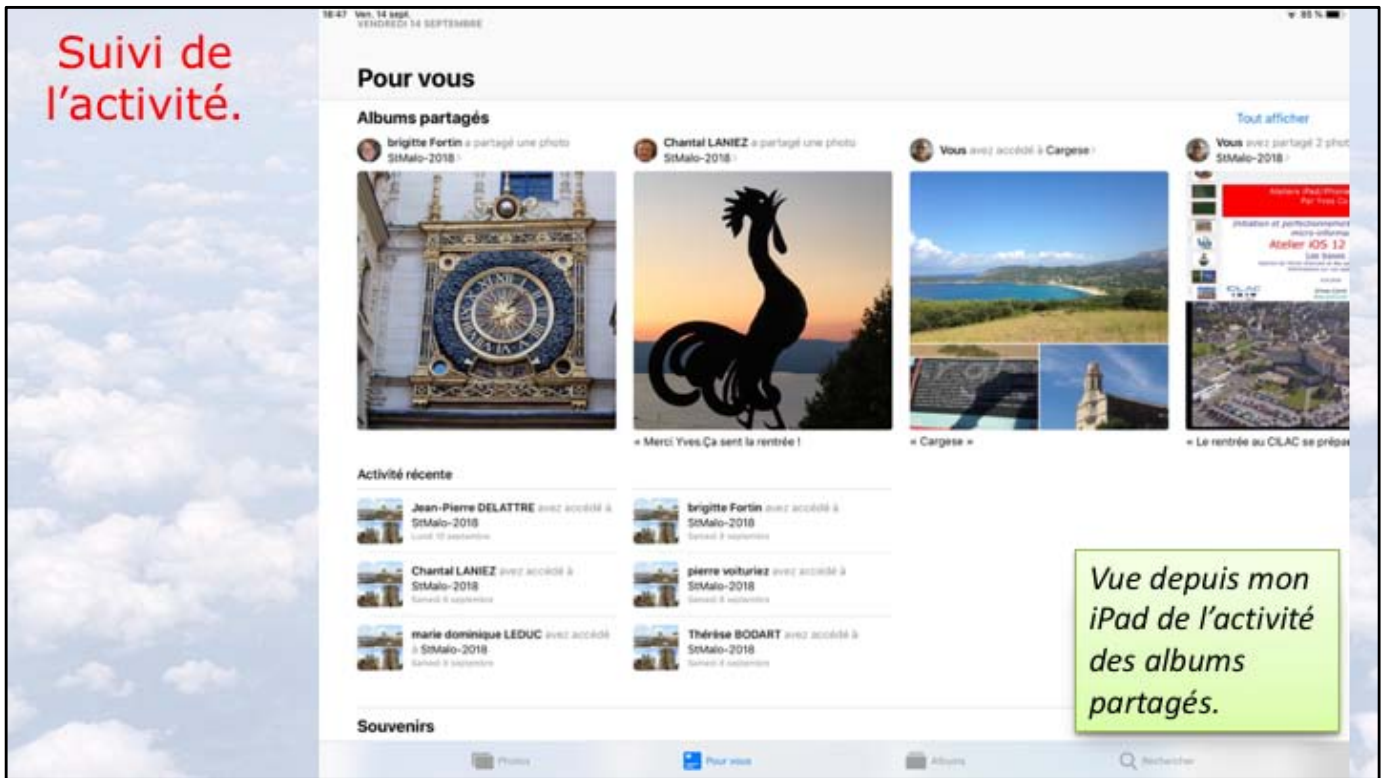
Suivi de l'activité.

18:47 Ven. 14 sept.
VENDREDI 14 SEPTEMBRE

95 %

Pour vous

Albums partagés

Tout afficher

brigitte Fortin a partagé une photo
StMalo-2018

Chantal LANIEZ a partagé une photo
StMalo-2018

Vous avez accédé à Cargese

Vous avez partagé 2 phot
StMalo-2018

Atelier iPad/iPhone
Par Yves Ca

Initiation et perfectionnement
micro-informa

Atelier iOS 12

« Merci Yves.Ça sent la rentrée ! »

« Cargese »

« Le rentrée au CILAC se prépar

Activité récente

Jean-Pierre DELATTRE avez accédé à StMalo-2018
Lundi 10 septembre

brigitte Fortin avez accédé à StMalo-2018
Samedi 8 septembre

Chantal LANIEZ avez accédé à StMalo-2018
Samedi 8 septembre

pierre voituriez avez accédé à StMalo-2018
Samedi 8 septembre

marie dominique LEDUC avez accédé à StMalo-2018
Samedi 8 septembre

Thérèse BODART avez accédé à StMalo-2018
Samedi 8 septembre

Vue depuis mon iPad de l'activité des albums partagés.

Souvenirs

Photos

Pour vous

Albums

Rechercher